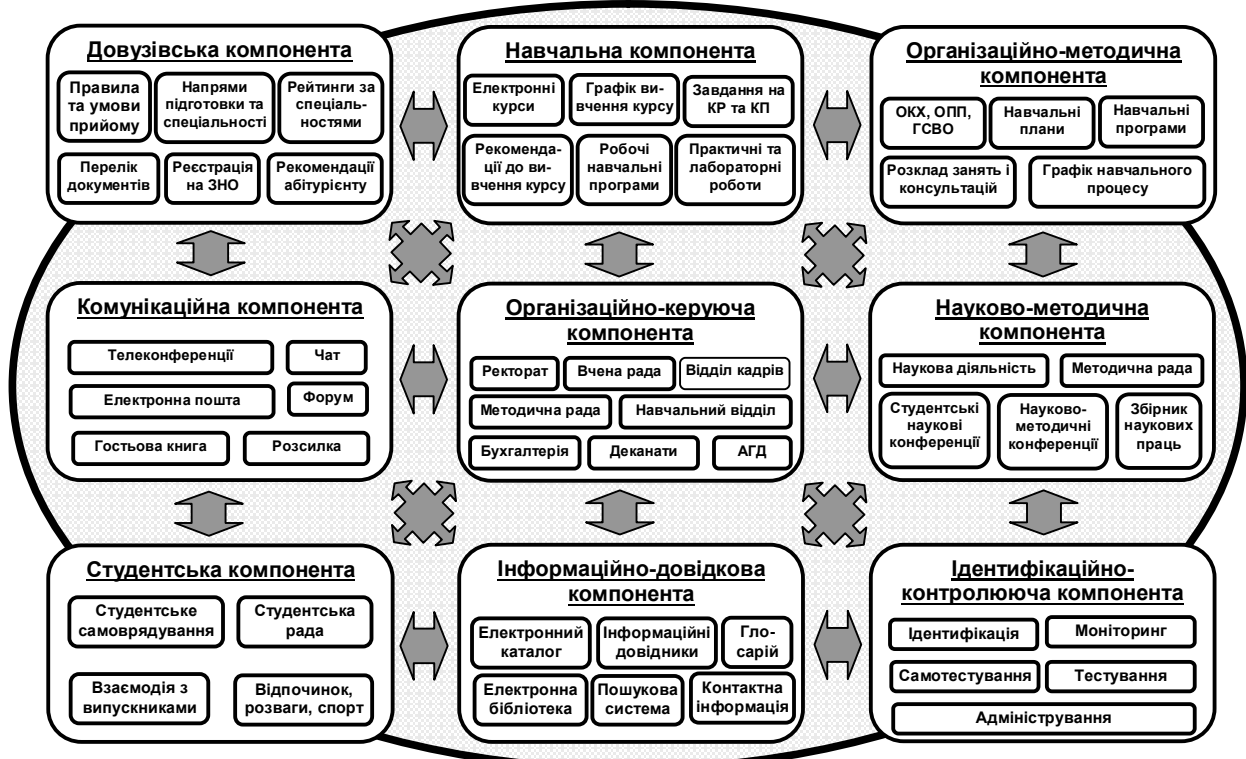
Довузівська компонента

Правила та умови прийому

Напрями підготовки та спеціальності

Рейтинги за спеціальностями

Перелік документів

Реєстрація на ЗНО

Рекомендації абітурієнту

Навчальна компонента

Електронні курси

Графік вивчення курсу

Завдання на КР та КП

Рекомендації до вивчення курсу

Робочі навчальні програми

Практичні та лабораторні роботи

Організаційно-методична компонента

ОКХ, ОПП, ГСВО

Навчальні плани

Навчальні програми

Розклад занять і консультацій

Графік навчального процесу

Комунікаційна компонента

Телеконференції

Чат

Електронна пошта

Форум

Гостьова книга

Розсилка

Організаційно-керуюча компонента

Ректорат

Вчена рада

Відділ кадрів

Методична рада

Навчальний відділ

Бухгалтерія

Деканати

АГД

Науково-методична компонента

Наукова діяльність

Методична рада

Студентські наукові конференції

Науково-методичні конференції

Збірник наукових праць

Студентська компонента

Студентське самоврядування

Студентська рада

Взаємодія з випускниками

Відпочинок, розваги, спорт

Інформаційно-довідкова компонента

Електронний каталог

Інформаційні довідники

Глосарій

Електронна бібліотека

Пошукова система

Контактна інформація

Ідентифікаційно-контролююча компонента

Ідентифікація

Моніторинг

Самотестування

Тестування

Адміністрування